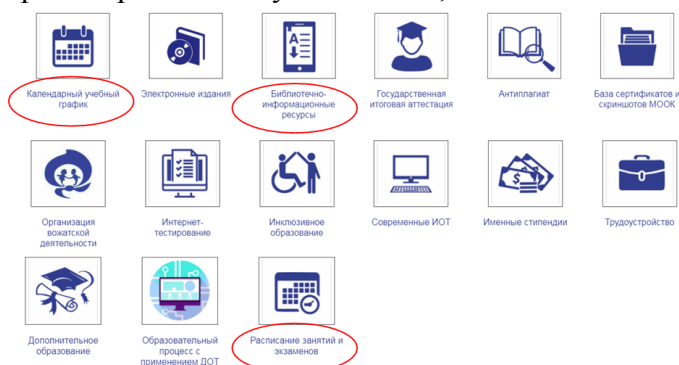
Календарный учебный график

Электронные издания

Библиотечно-информационные ресурсы

Государственная итоговая аттестация

Антиплагиат

База сертификатов и скриншотов МООК

Организация вожатской деятельности

Интернет-тестирование

Инклюзивное образование

Современные ИОТ

Именные стипендии

Трудоустройство

Дополнительное образование

Образовательный процесс с применением ДОТ

Расписание занятий и экзаменов